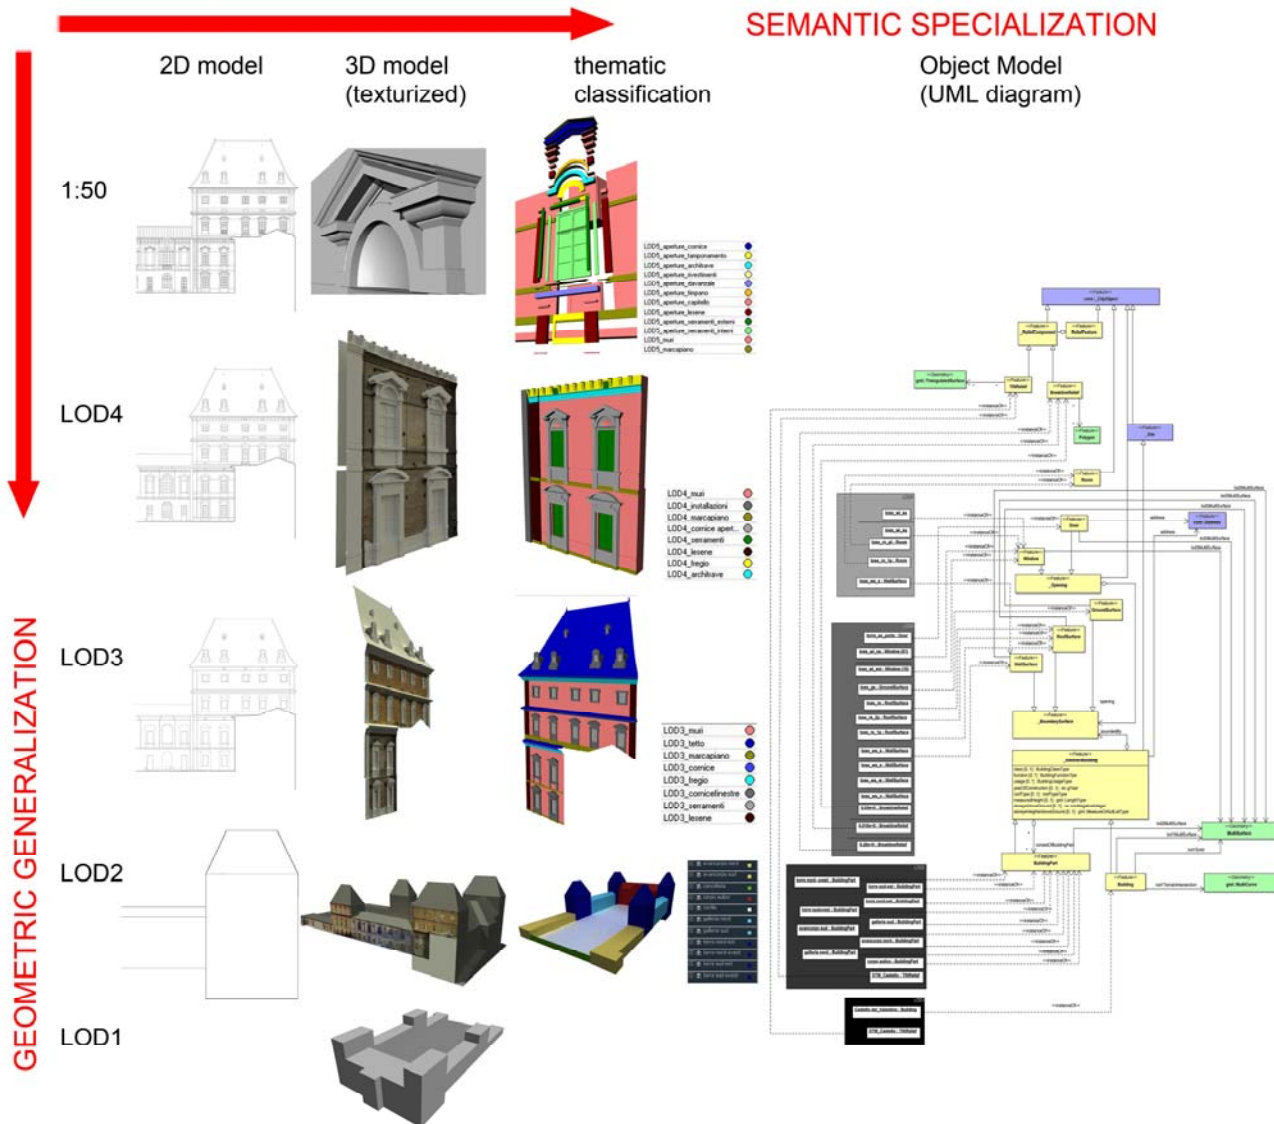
SEMANTIC SPECIALIZATION

2D model

3D model (texturized)

thematic classification

Object Model (UML diagram)

1:50

LOD5_aperture_cornice
LOD5_aperture_tamponamento
LOD5_aperture_architrave
LOD5_aperture_rivestimenti
LOD5_aperture_davanzale
LOD5_aperture_timpano
LOD5_aperture_capitello
LOD5_aperture_lesene
LOD5_aperture_serramenti_esterni
LOD5_aperture_serramenti_interni
LOD5_muri
LOD5_marcapiano

LOD4

LOD4_muri
LOD4_installazioni
LOD4_marcapiano
LOD4_cornice apert...
LOD4_serramenti
LOD4_lesene
LOD4_fregio
LOD4_architrave

LOD3

LOD3_muri
LOD3_tetto
LOD3_marcapiano
LOD3_cornice
LOD3_fregio
LOD3_cornicefinestre
LOD3_serramenti
LOD3_lesene

LOD2

LOD1

GEOMETRIC GENERALIZATION

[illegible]